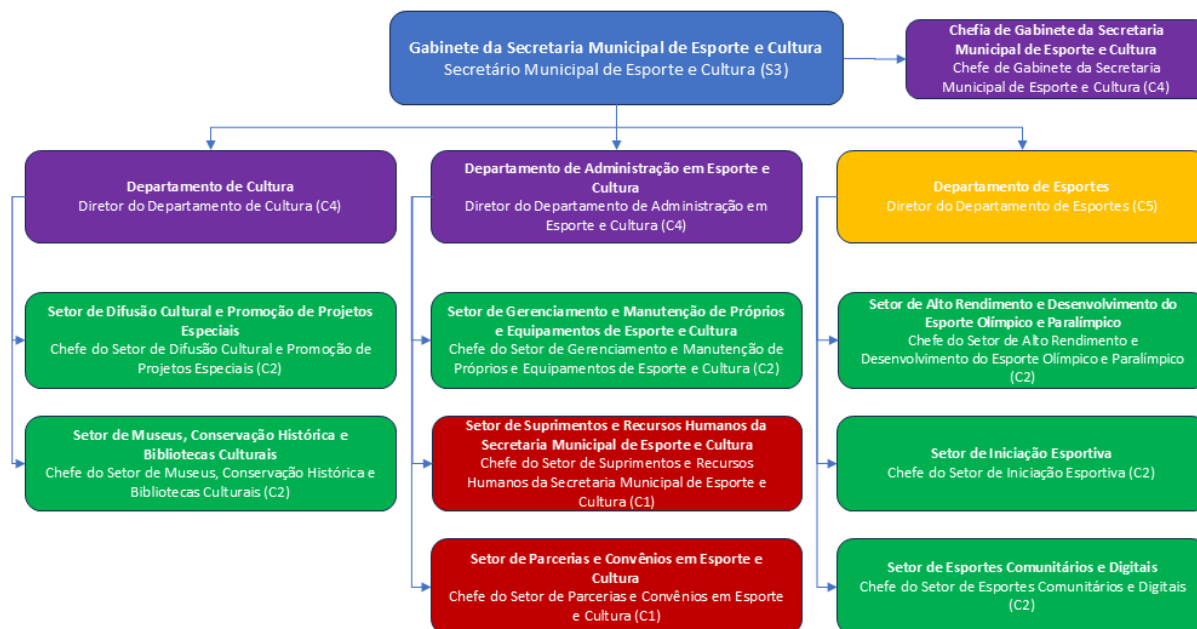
Gabinete da Secretaria Municipal de Esporte e Cultura
Secretário Municipal de Esporte e Cultura (S3)

Chefia de Gabinete da Secretaria Municipal de Esporte e Cultura
Chefe de Gabinete da Secretaria Municipal de Esporte e Cultura (C4)

Departamento de Cultura
Diretor do Departamento de Cultura (C4)

Setor de Difusão Cultural e Promoção de Projetos Especiais
Chefe do Setor de Difusão Cultural e Promoção de Projetos Especiais (C2)

Setor de Museus, Conservação Histórica e Bibliotecas Culturais
Chefe do Setor de Museus, Conservação Histórica e Bibliotecas Culturais (C2)

Departamento de Administração em Esporte e Cultura
Diretor do Departamento de Administração em Esporte e Cultura (C4)

Setor de Gerenciamento e Manutenção de Próprios e Equipamentos de Esporte e Cultura
Chefe do Setor de Gerenciamento e Manutenção de Próprios e Equipamentos de Esporte e Cultura (C2)

Setor de Suprimentos e Recursos Humanos da Secretaria Municipal de Esporte e Cultura
Chefe do Setor de Suprimentos e Recursos Humanos da Secretaria Municipal de Esporte e Cultura (C1)

Setor de Parcerias e Convênios em Esporte e Cultura
Chefe do Setor de Parcerias e Convênios em Esporte e Cultura (C1)

Departamento de Esportes
Diretor do Departamento de Esportes (C5)

Setor de Alto Rendimento e Desenvolvimento do Esporte Olímpico e Paralímpico
Chefe do Setor de Alto Rendimento e Desenvolvimento do Esporte Olímpico e Paralímpico (C2)

Setor de Iniciação Esportiva
Chefe do Setor de Iniciação Esportiva (C2)

Setor de Esportes Comunitários e Digitais
Chefe do Setor de Esportes Comunitários e Digitais (C2)